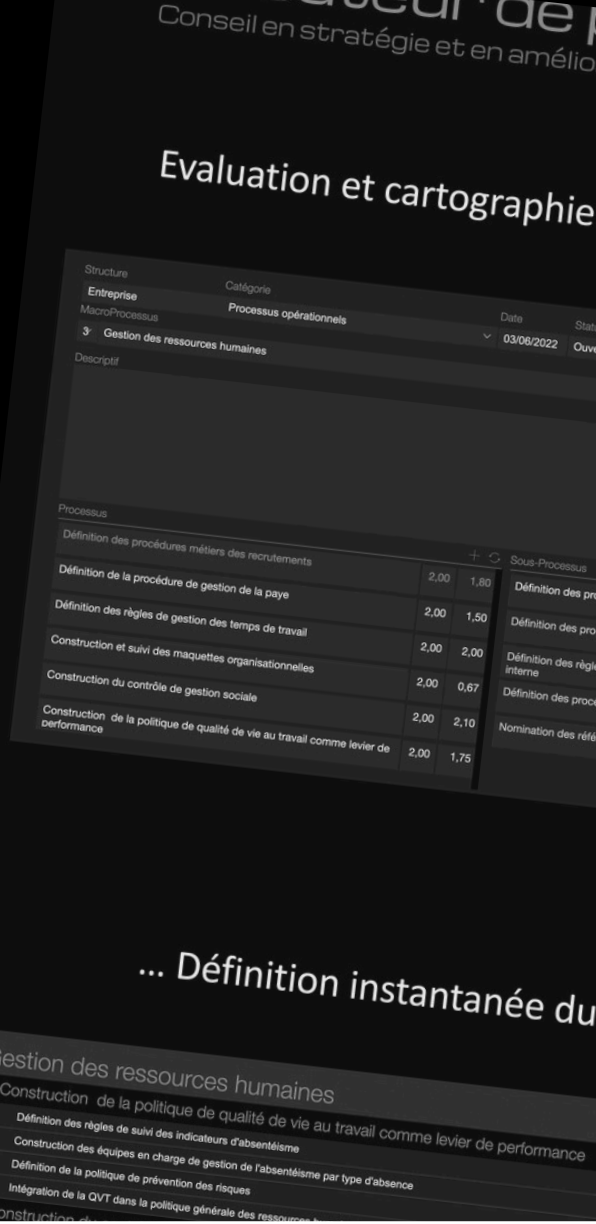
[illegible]eur de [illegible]
Conseil en stratégie et en amélio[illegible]

Evaluation et cartographie

Structure
Entreprise
Catégorie
Processus opérationnels
MacroProcessus
3 Gestion des ressources humaines
Date
03/06/2022
Stat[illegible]
Ouv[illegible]
Descriptif

Processus
Définition des procédures métiers des recrutements

| | | |
|---|---|---|
| Définition de la procédure de gestion de la paye | 2,00 | 1,80 |
| Définition des règles de gestion des temps de travail | 2,00 | 1,50 |
| Construction et suivi des maquettes organisationnelles | 2,00 | 2,00 |
| Construction du contrôle de gestion sociale | 2,00 | 0,67 |
| Construction de la politique de qualité de vie au travail comme levier de performance | 2,00 | 2,10 |
| | 2,00 | 1,75 |

Sous-Processus
Définition des pr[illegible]
Définition des pro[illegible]
Définition des règl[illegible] interne
Définition des proc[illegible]
Nomination des réf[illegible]

... Définition instantanée du

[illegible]estion des ressources humaines
Construction de la politique de qualité de vie au travail comme levier de performance
Définition des règles de suivi des indicateurs d'absentéisme
Construction des équipes en charge de gestion de l'absentéisme par type d'absence
Définition de la politique de prévention des risques
Intégration de la QVT dans la politique générale des ressources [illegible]
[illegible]onstruction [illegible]